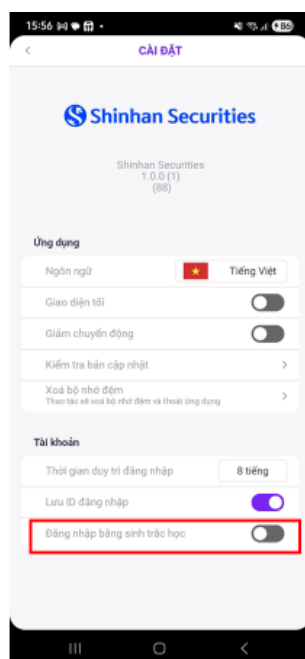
15:56

<

CÀI ĐẶT

Shinhan Securities

Shinhan Securities
1.0.0 (1)
(88)

Ứng dụng

Ngôn ngữ

Tiếng Việt

Giao diện tối

Giảm chuyển động

Kiểm tra bản cập nhật

>

Xoá bộ nhớ đệm

Thao tác sẽ xoá bộ nhớ đệm và thoát ứng dụng

>

Tài khoản

Thời gian duy trì đăng nhập

8 tiếng

Lưu ID đăng nhập

Đăng nhập bằng sinh trắc học